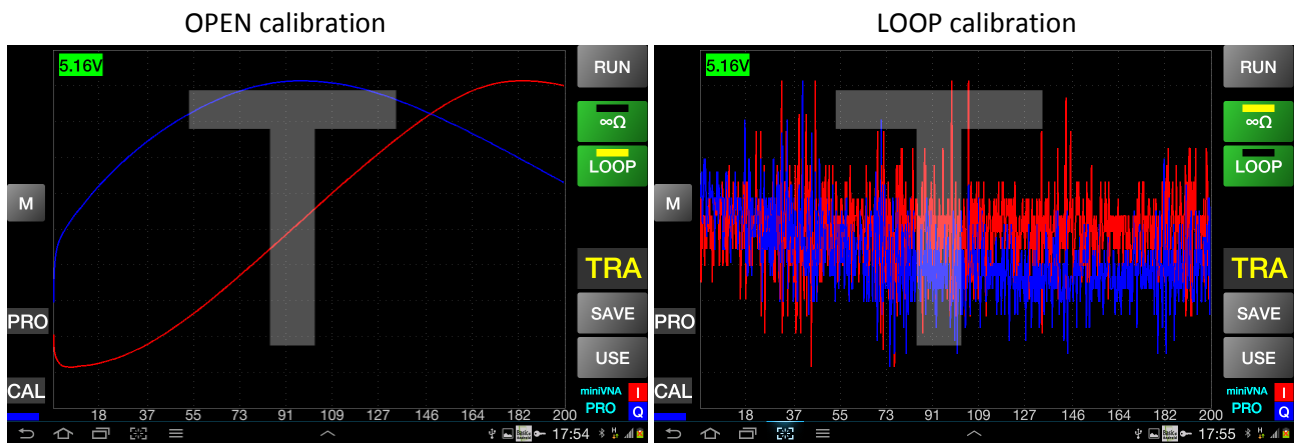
OPEN calibration

5.16V

RUN

∞Ω

LOOP

M

TRA

SAVE

PRO

USE

CAL

miniVNA PRO

I

Q

18 37 55 73 91 109 127 146 164 182 200

17:54

LOOP calibration

5.16V

RUN

∞Ω

LOOP

M

TRA

SAVE

PRO

USE

CAL

miniVNA PRO

I

Q

18 37 55 73 91 109 127 146 164 182 200

17:55